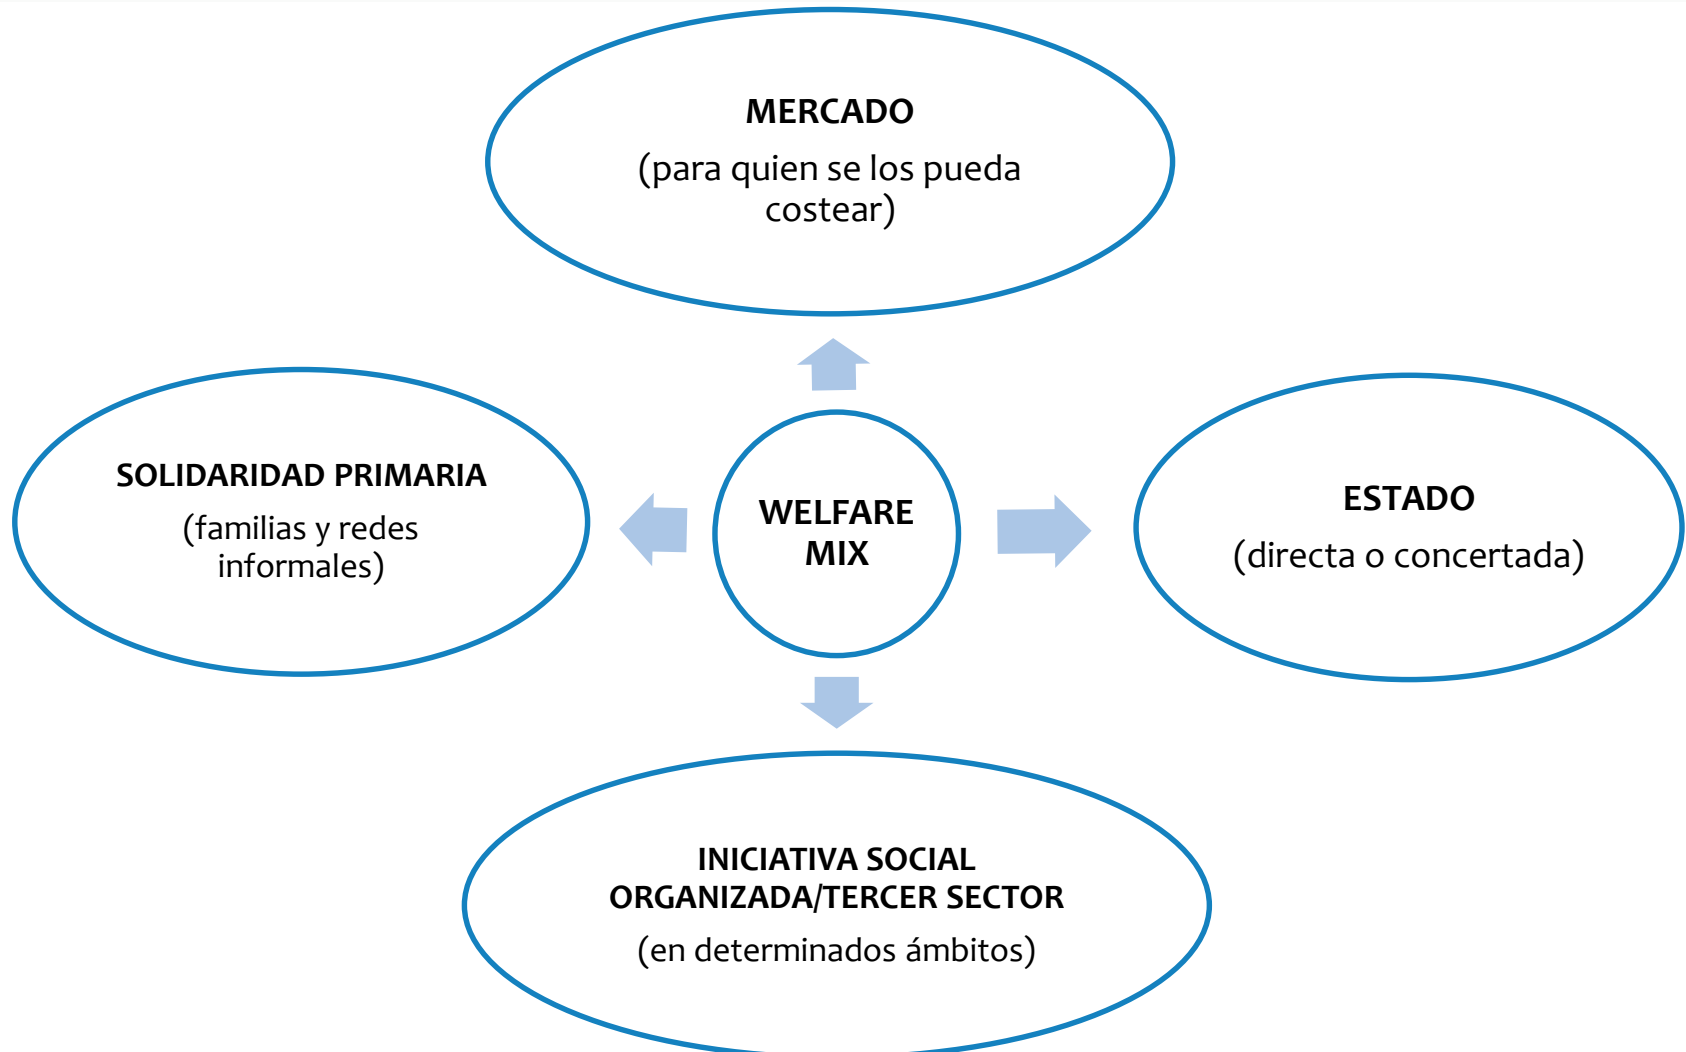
MERCADO
(para quien se los pueda costear)

SOLIDARIDAD PRIMARIA
(familias y redes informales)

WELFARE MIX

ESTADO
(directa o concertada)

INICIATIVA SOCIAL ORGANIZADA/TERCER SECTOR
(en determinados ámbitos)